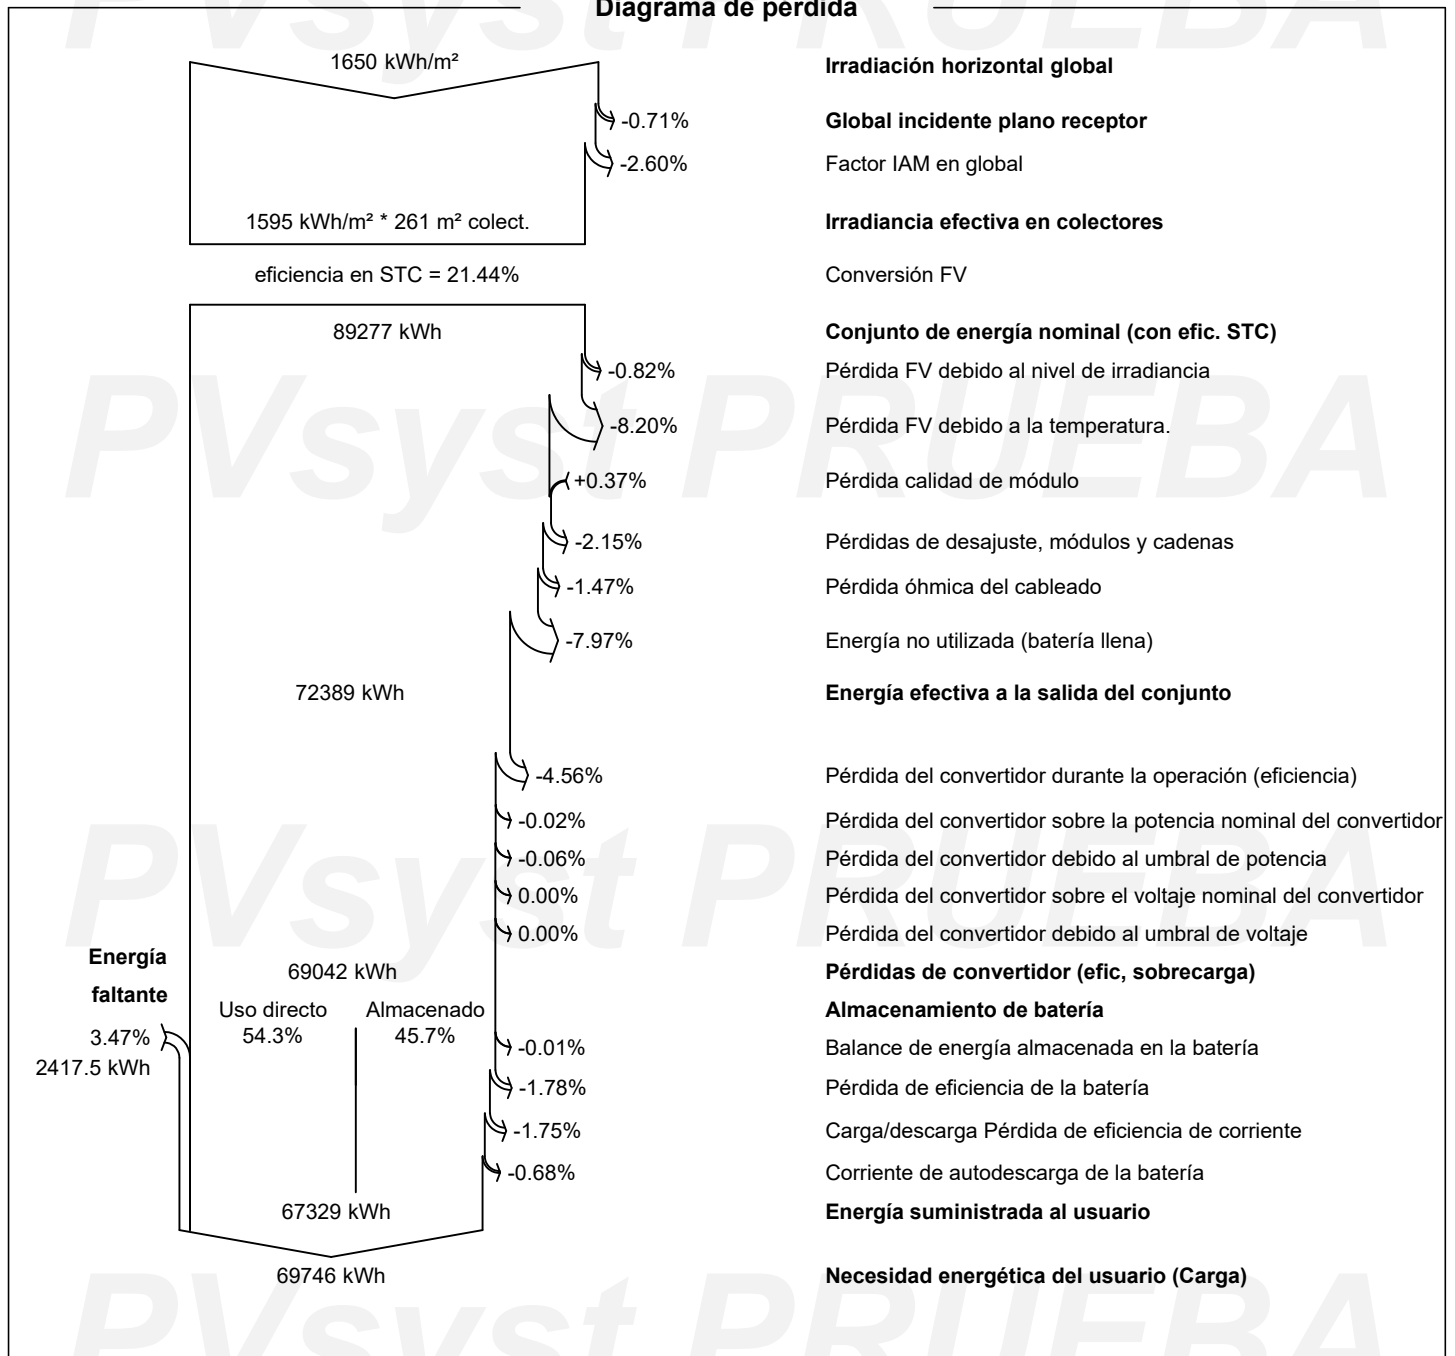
Diagrama de pérdida

PVsyst PRUEBA

1650 kWh/m²

Irradiación horizontal global

-0.71%

Global incidente plano receptor

-2.60%

Factor IAM en global

1595 kWh/m² * 261 m² colect.

Irradiancia efectiva en colectores

eficiencia en STC = 21.44%

Conversión FV

89277 kWh

Conjunto de energía nominal (con efic. STC)

-0.82%

Pérdida FV debido al nivel de irradiancia

PVsyst PRUEBA

-8.20%

Pérdida FV debido a la temperatura.

+0.37%

Pérdida calidad de módulo

-2.15%

Pérdidas de desajuste, módulos y cadenas

-1.47%

Pérdida óhmica del cableado

-7.97%

Energía no utilizada (batería llena)

72389 kWh

Energía efectiva a la salida del conjunto

-4.56%

Pérdida del convertidor durante la operación (eficiencia)

-0.02%

Pérdida del convertidor sobre la potencia nominal del convertidor

PVsyst PRUEBA

-0.06%

Pérdida del convertidor debido al umbral de potencia

0.00%

Pérdida del convertidor sobre el voltaje nominal del convertidor

0.00%

Pérdida del convertidor debido al umbral de voltaje

Energía faltante

69042 kWh

Pérdidas de convertidor (efic, sobrecarga)

Uso directo 54.3%

Almacenado 45.7%

Almacenamiento de batería

3.47%

2417.5 kWh

-0.01%

Balance de energía almacenada en la batería

-1.78%

Pérdida de eficiencia de la batería

-1.75%

Carga/descarga Pérdida de eficiencia de corriente

-0.68%

Corriente de autodescarga de la batería

67329 kWh

Energía suministrada al usuario

69746 kWh

Necesidad energética del usuario (Carga)

PVsyst PRUEBA